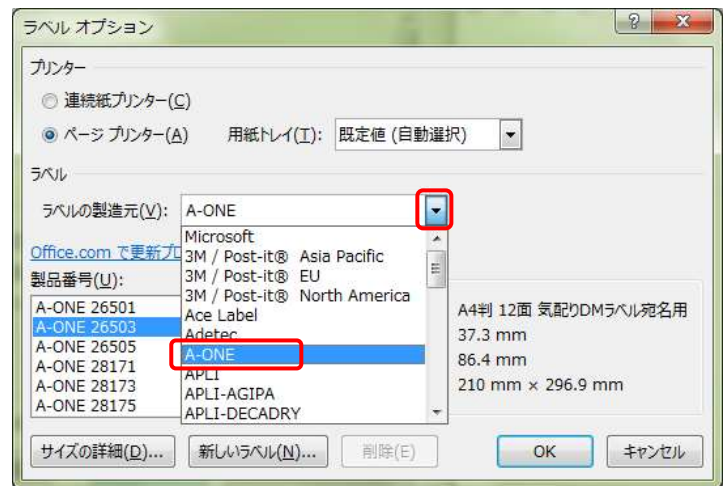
ラベル オプション

?
X

プリンター

連続紙プリンター(C)

ページ プリンター(A)
用紙トレイ(T):
既定値 (自動選択)

ラベル

ラベルの製造元(V):
A-ONE

Office.com で更新プ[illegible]

製品番号(U):

A-ONE 26501
A-ONE 26503
A-ONE 26505
A-ONE 28171
A-ONE 28173
A-ONE 28175

Microsoft
3M / Post-it® Asia Pacific
3M / Post-it® EU
3M / Post-it® North America
Ace Label
Adetec
A-ONE
APLI
APLI-AGIPA
APLI-DECADRY

A4判 12面 気配りDMラベル宛名用
37.3 mm
86.4 mm
210 mm × 296.9 mm

サイズの詳細(D)...
新しいラベル(N)...
削除(E)
OK
キャンセル